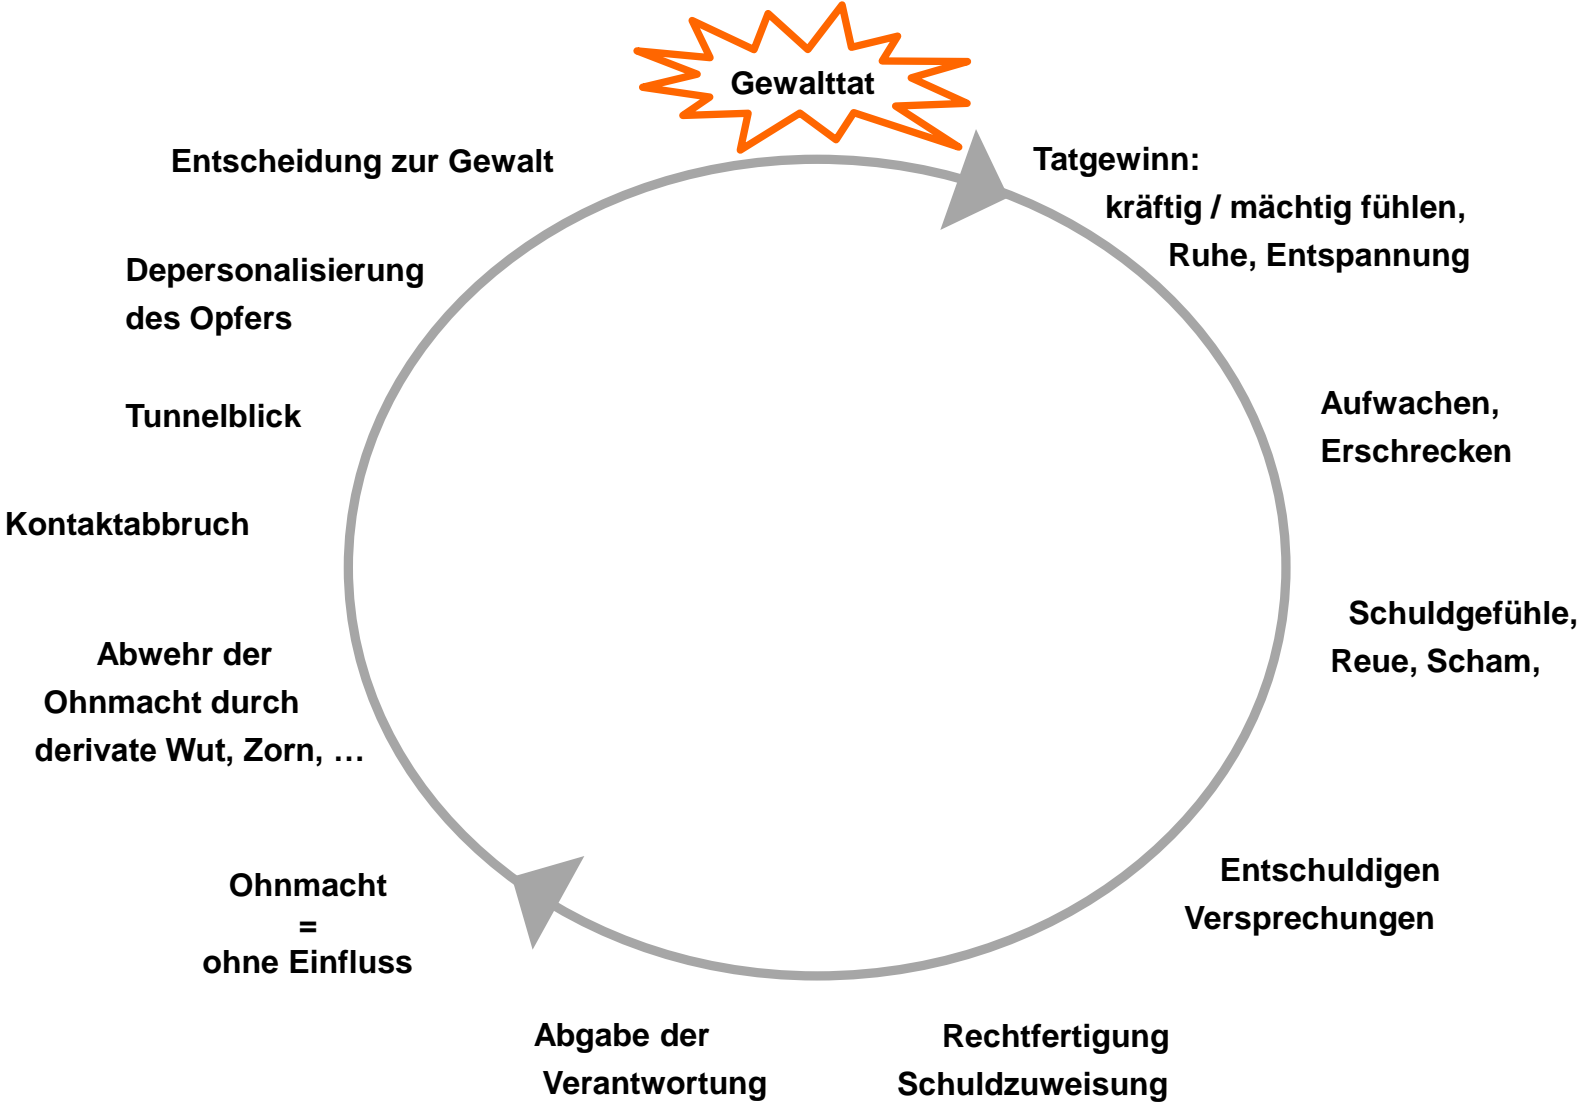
Gewalttat

Tatgewinn:
kräftig / mächtig fühlen,
Ruhe, Entspannung

Aufwachen,
Erschrecken

Schuldgefühle,
Reue, Scham,

Entschuldigen
Versprechungen

Rechtfertigung
Schuldzuweisung

Abgabe der
Verantwortung

Ohnmacht
=
ohne Einfluss

Abwehr der
Ohnmacht durch
derivate Wut, Zorn, …

Kontaktabbruch

Tunnelblick

Depersonalisierung
des Opfers

Entscheidung zur Gewalt